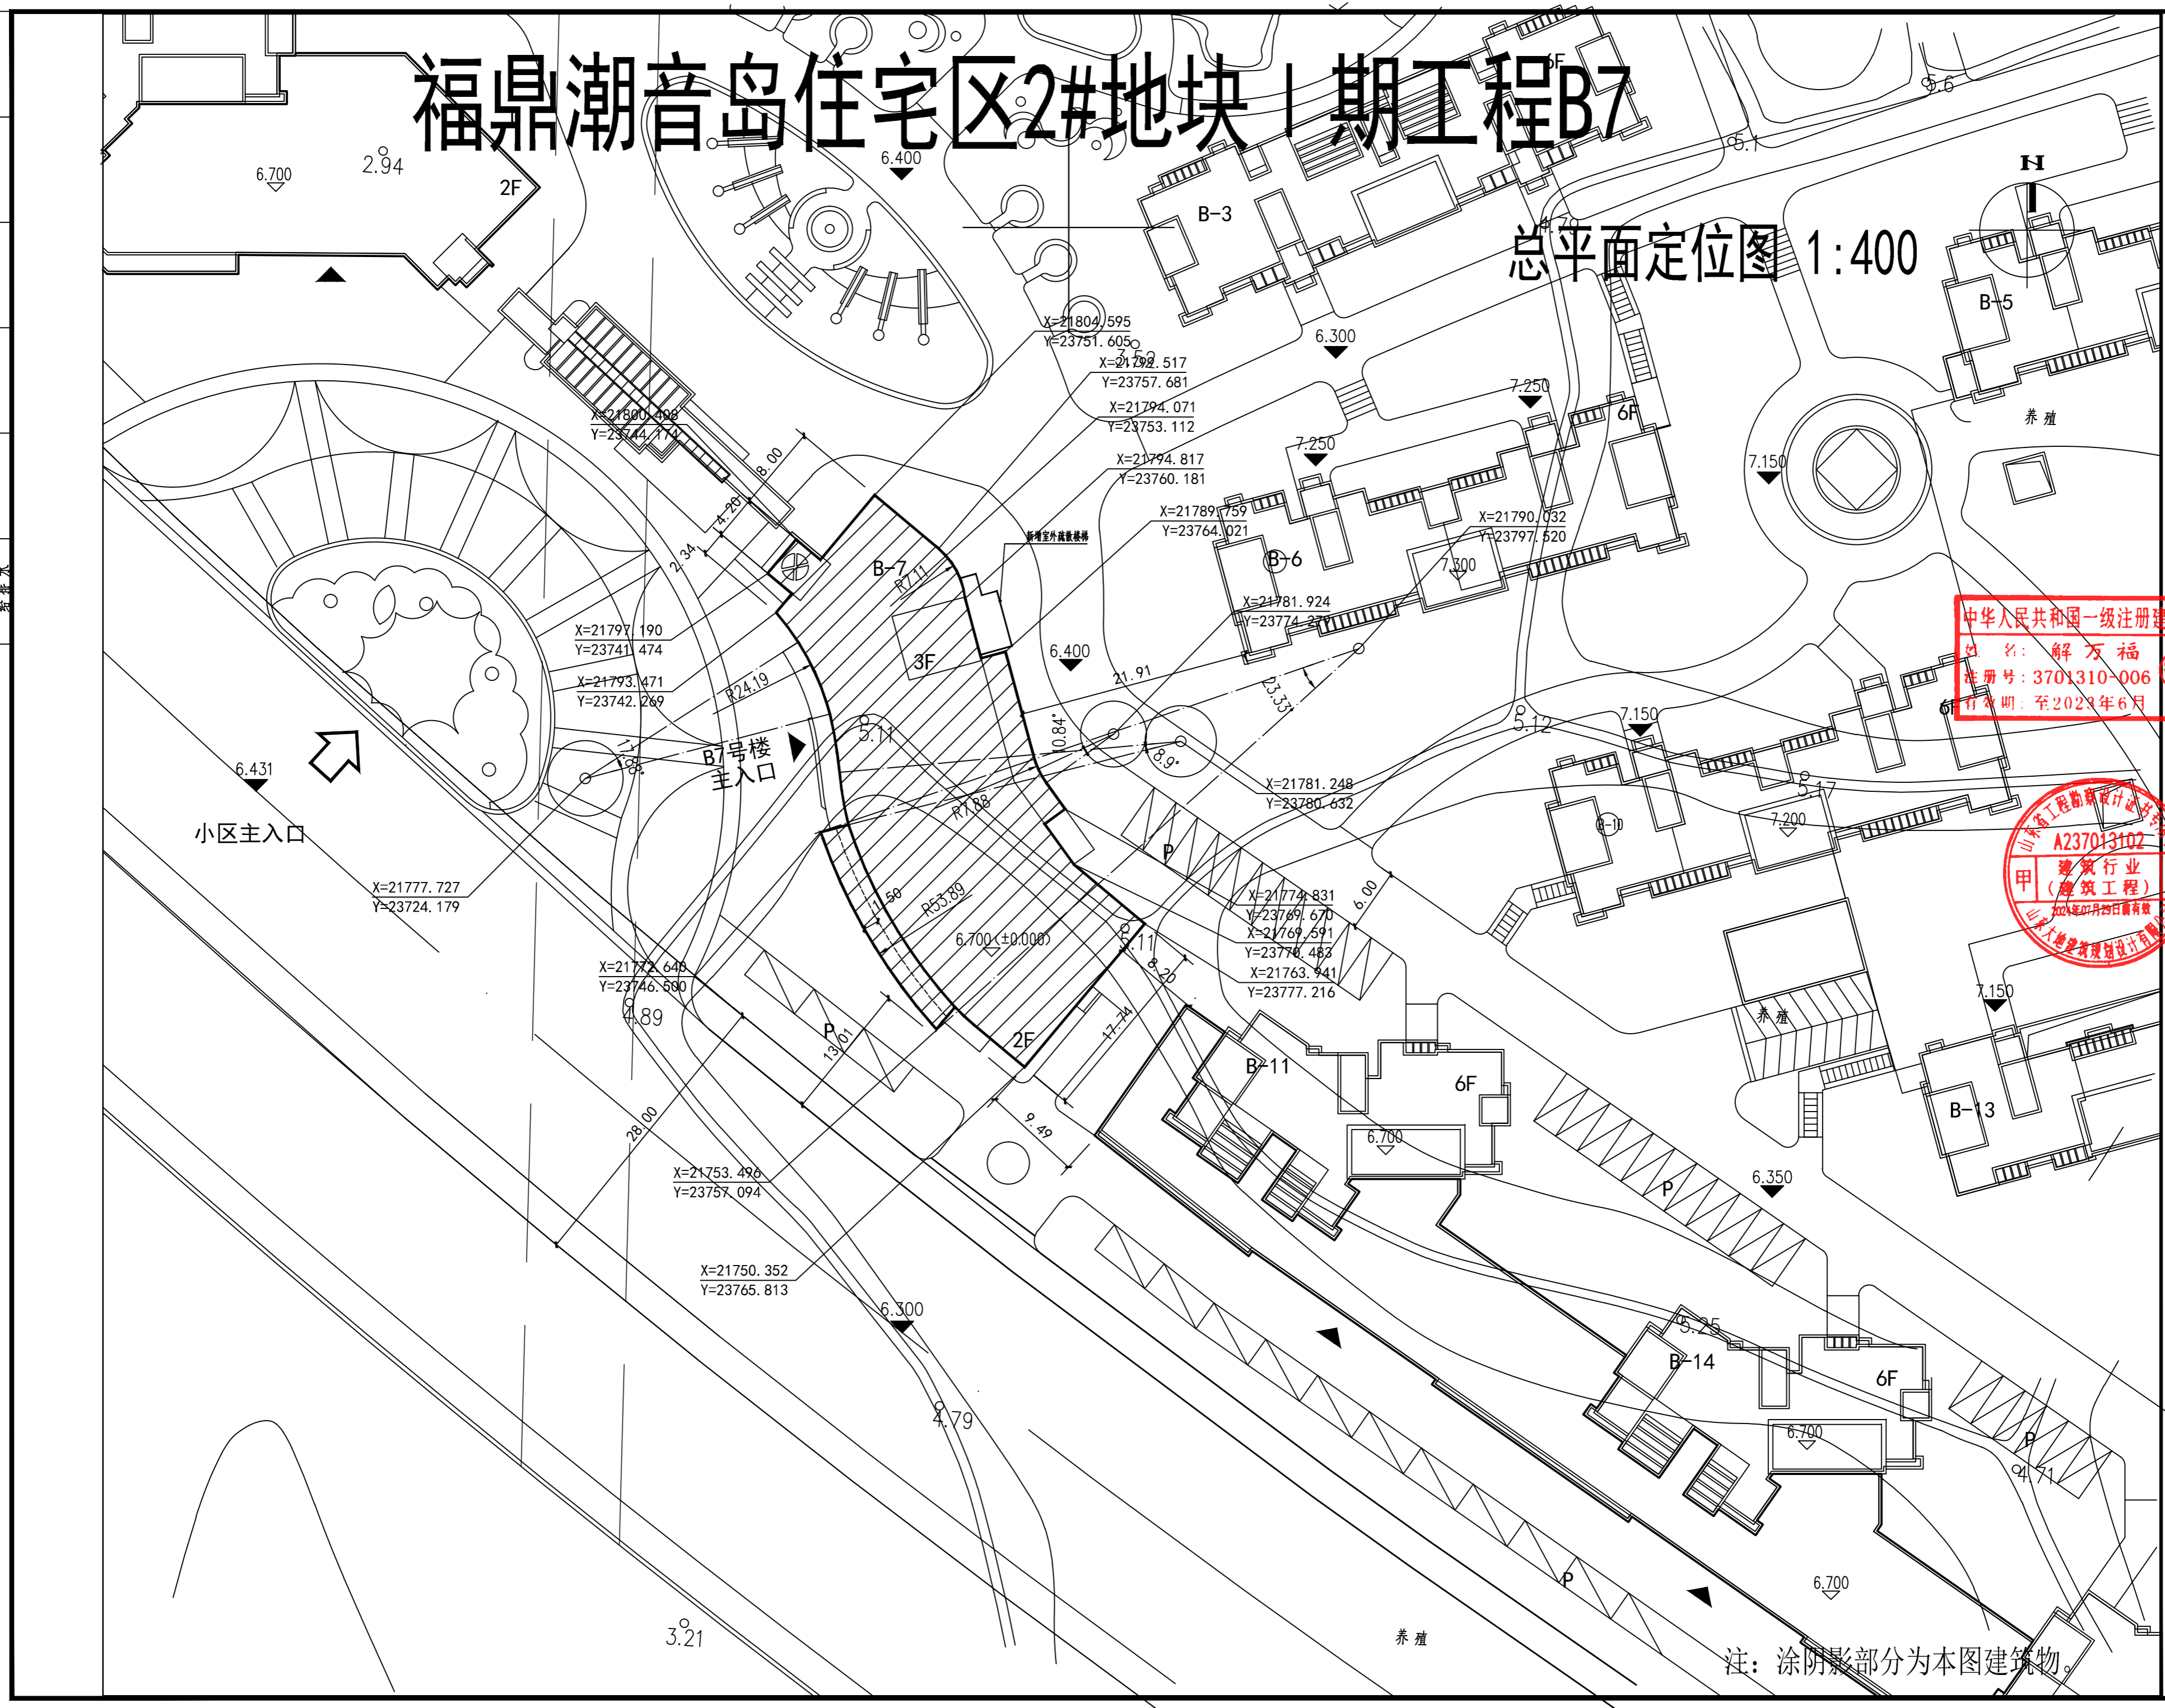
福鼎潮音岛住宅区2#地块Ⅰ期工程B7

总平面定位图 1:400

6.700
2.94
2F
6.400
B-3
6F
5.6
5.1
4.7
B-5
X=21804.595
Y=23751.605
X=21792.517
Y=23757.681
X=21794.071
Y=23753.112
X=21794.817
Y=23760.181
X=21789.759
Y=23764.021
X=21790.032
Y=23797.520
X=21800.408
Y=23744.174
6.300
7.250
7.250
6F
7.150
7.300
B-6
8.00
4.20
2.34
B-7
R7.11
3F
新增室外疏散楼梯
X=21797.190
Y=23741.474
X=21793.471
Y=23742.269
R24.19
X=21781.924
Y=23774.270
6.400
21.91
23.33
10.84°
18.9°
5.12
7.150
6F
5.11
B7号楼
主入口
R1.88
X=21781.248
Y=23780.632
5.17
7.200
B-10
6.431
小区主入口
X=21777.727
Y=23724.179
P
1.50
R53.89
6.700(±0.000)
X=21774.831
Y=23769.670
X=21769.591
Y=23770.483
X=21763.941
Y=23777.216
6.00
5.11
8.20
X=21772.640
Y=23746.580
4.89
P
13.01
2F
17.74
B-11
6F
7.150
B-13
6.700
9.49
28.00
X=21753.496
Y=23757.094
6.350
P
X=21750.352
Y=23765.813
6.300
5.25
B-14
6F
6.700
P
4.71
4.79
P
6.700
3.21
养殖
养殖
养殖
注：涂阴影部分为本图建筑物。

中华人民共和国一级注册建
姓 名：解万福
注册号：3701310-006
有效期：至2023年6月

山东省工程勘察设计证书
A237013102
甲
建筑行业
（建筑工程）
2021年07月29日前有效
山东大地建筑规划设计有限